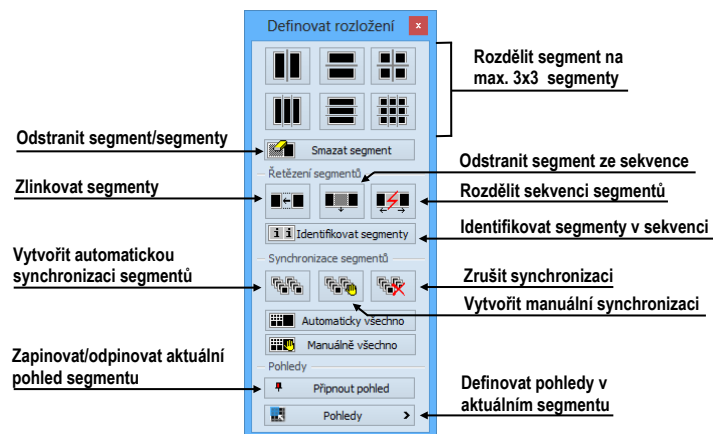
Definovat rozložení ×

Rozdělit segment na max. 3x3 segmenty

Odstranit segment/segmenty

Smazat segment

Odstranit segment ze sekvence

Řetězení segmentů

Zlinkovat segmenty

Rozdělit sekvenci segmentů

Identifikovat segmenty

Identifikovat segmenty v sekvenci

Vytvořit automatickou synchronizaci segmentů

Synchronizace segmentů

Zrušit synchronizaci

Vytvořit manuální synchronizaci

Automaticky všechno

Manuálně všechno

Zapinovat/odpinovat aktuální pohled segmentu

Pohledy

Připnout pohled

Definovat pohledy v aktuálním segmentu

Pohledy >